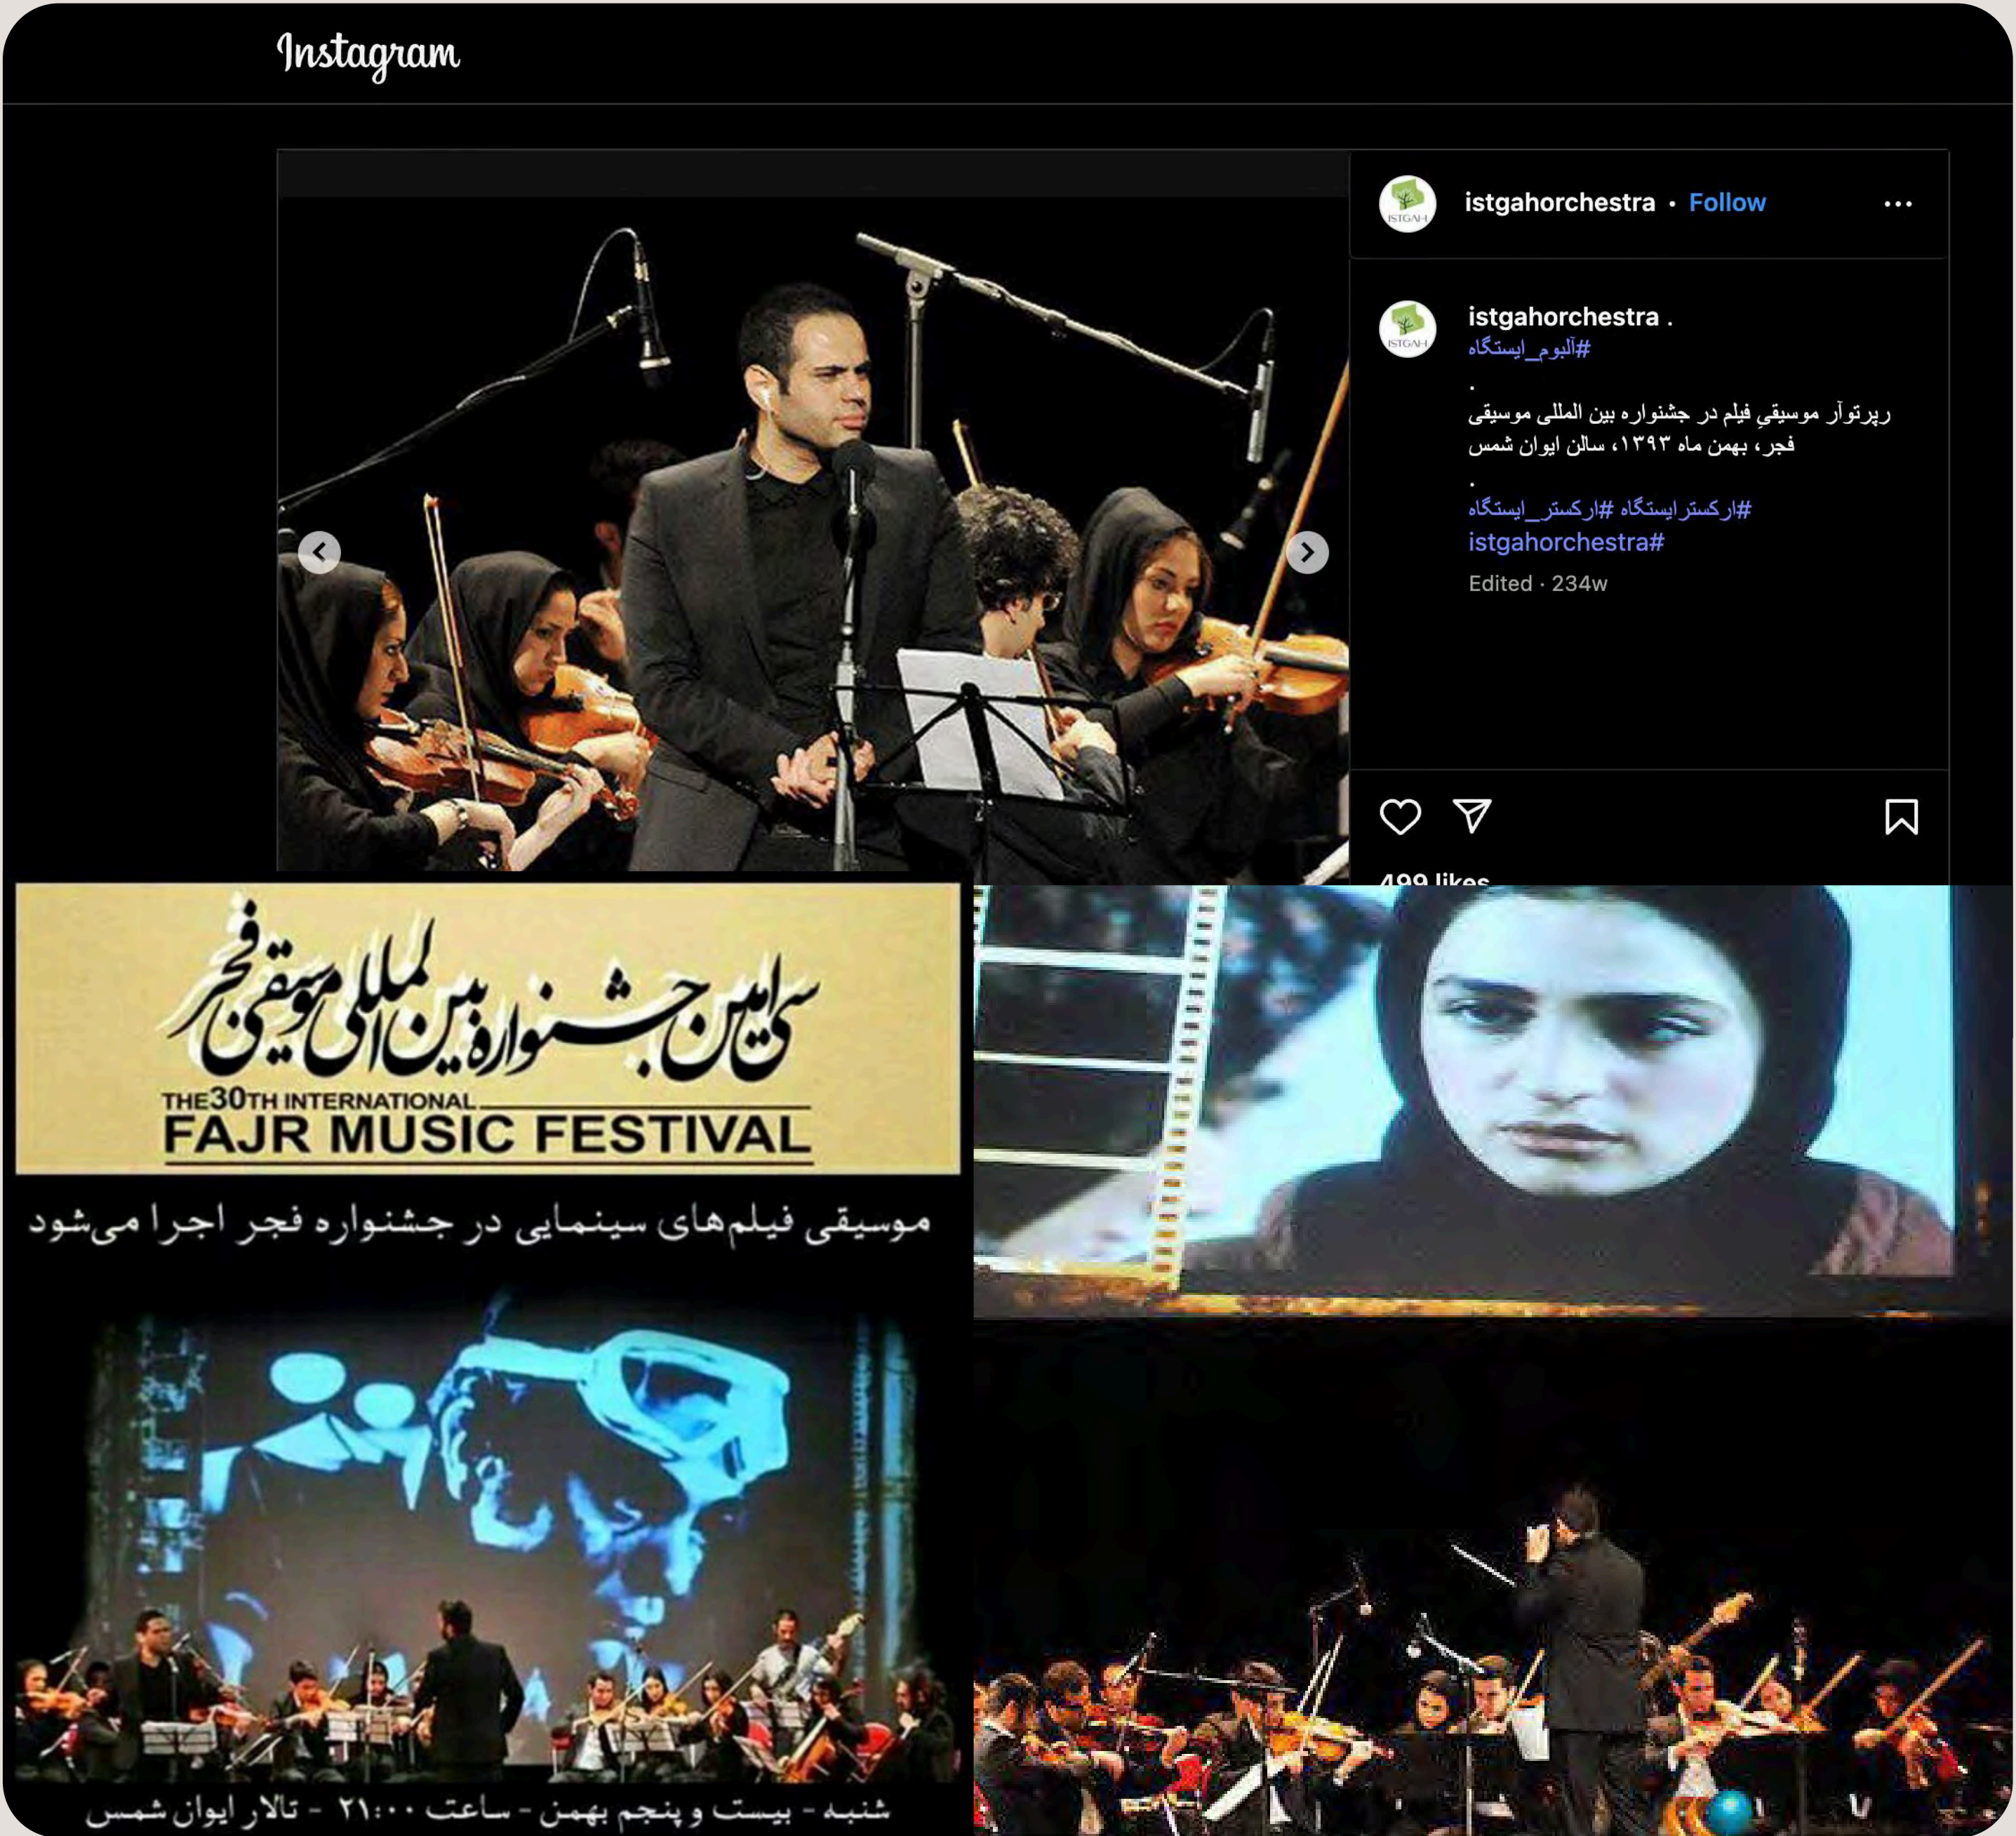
Instagram

istgahorchestra • Follow

istgahorchestra .
#آلبوم_ایستگاه
.
رپرتوآر موسیقیِ فیلم در جشنواره بین المللی موسیقی فجر، بهمن ماه ۱۳۹۳، سالن ایوان شمس
.
#ارکسترایستگاه #ارکستر_ایستگاه
#istgahorchestra
Edited · 234w

499 likes

سی امین جشنواره بین المللی موسیقی فجر
THE 30TH INTERNATIONAL
FAJR MUSIC FESTIVAL

موسیقی فیلم‌های سینمایی در جشنواره فجر اجرا می‌شود

شنبه - بیست و پنجم بهمن - ساعت ۲۱:۰۰ - تالار ایوان شمس